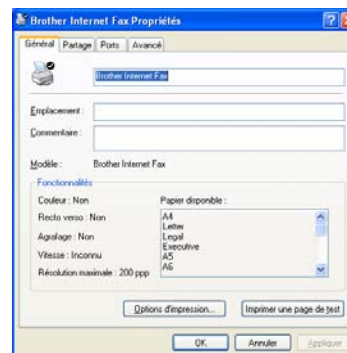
Brother Internet Fax Propriétés

Général | Partage | Ports | Avancé

Brother Internet Fax

Emplacement :

Commentaire :

Modèle : Brother Internet Fax

Fonctionnalités

Couleur : Non

Recto verso : Non

Agrafage : Non

Vitesse : Inconnu

Résolution maximale : 200 ppp

Papier disponible :

A4
Letter
Legal
Executive
A5
A6

Options d'impression... | Imprimer une page de test

OK | Annuler | Appliquer